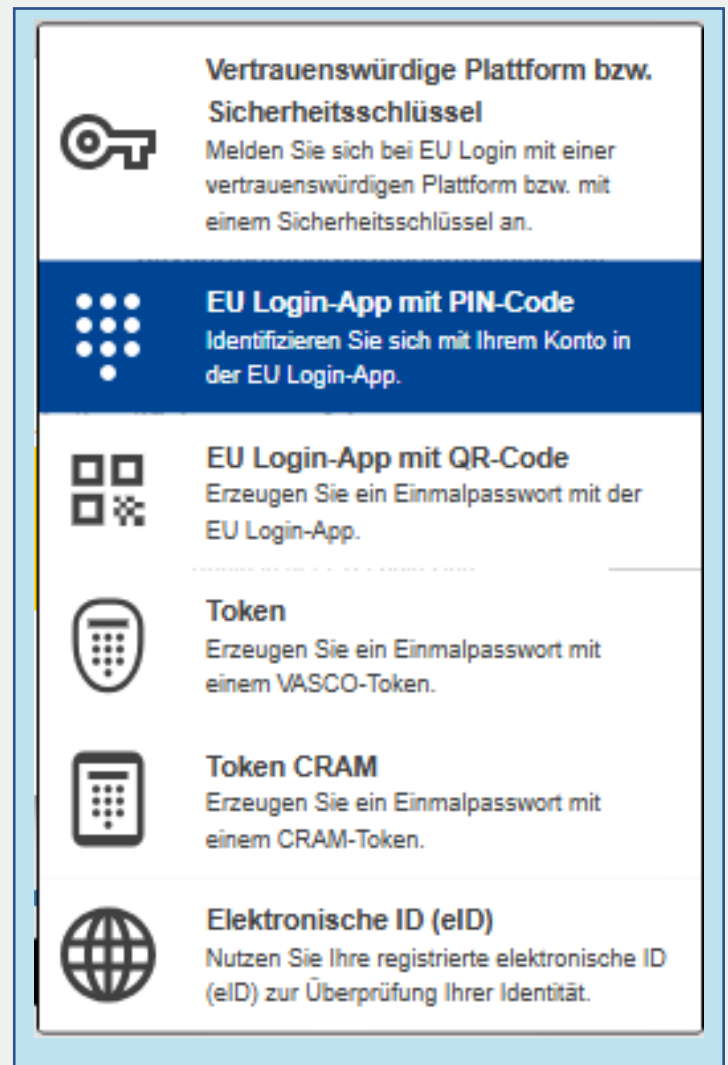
Vertrauenswürdige Plattform bzw. Sicherheitsschlüssel
Melden Sie sich bei EU Login mit einer vertrauenswürdigen Plattform bzw. mit einem Sicherheitsschlüssel an.

EU Login-App mit PIN-Code
Identifizieren Sie sich mit Ihrem Konto in der EU Login-App.

EU Login-App mit QR-Code
Erzeugen Sie ein Einmalpasswort mit der EU Login-App.

Token
Erzeugen Sie ein Einmalpasswort mit einem VASCO-Token.

Token CRAM
Erzeugen Sie ein Einmalpasswort mit einem CRAM-Token.

Elektronische ID (eID)
Nutzen Sie Ihre registrierte elektronische ID (eID) zur Überprüfung Ihrer Identität.